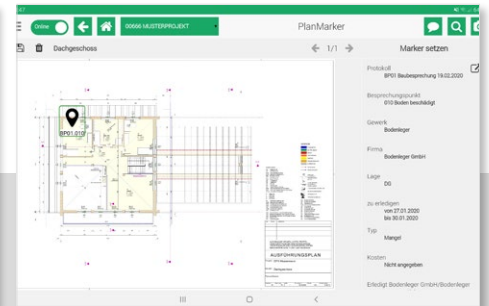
Online

00666 MUSTERPROJEKT

PlanMarker

Dachgeschoss

1/1

Marker setzen

BP01.010

AUSFÜHRUNGSPLAN

Protokoll
BP01 Baubesprechung 19.02.2020

Besprechungspunkt
010 Boden beschädigt

Gewerk
Bodenleger

Firma
Bodenleger GmbH

Lage
DG

zu erledigen
von 27.01.2020
bis 30.01.2020

Typ
Mangel

Kosten
Nicht angegeben

Erledigt Bodenleger GmbH/Bodenleger